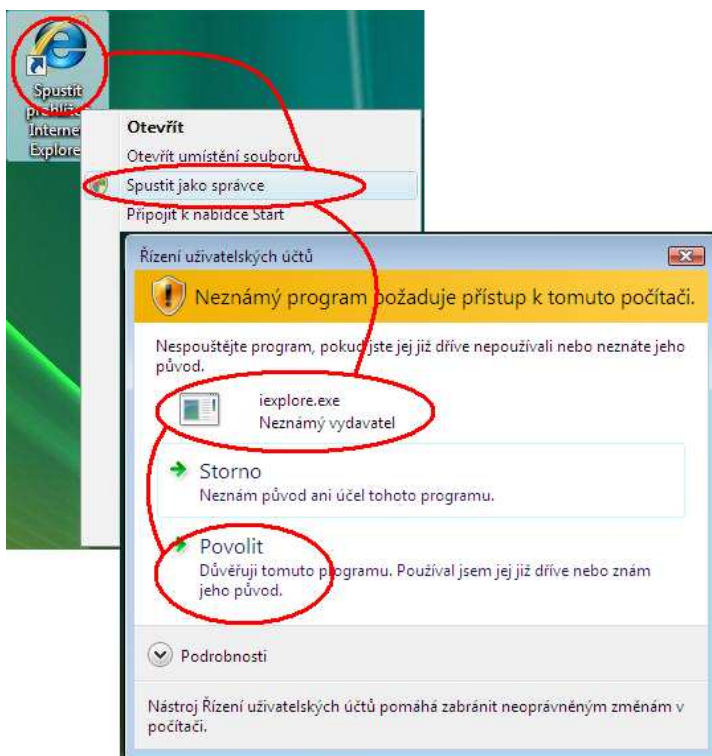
Spustit prohlíž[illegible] Interne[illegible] Explore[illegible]

Otevřít
Otevřít umístění souboru
Spustit jako správce
Připojit k nabídce Start

Řízení uživatelských účtů

Neznámý program požaduje přístup k tomuto počítači.

Nespouštějte program, pokud jste jej již dříve nepoužívali nebo neznáte jeho původ.

iexplore.exe
Neznámý vydavatel

Storno
Neznám původ ani účel tohoto programu.

Povolit
Důvěřuji tomuto programu. Používal jsem jej již dříve nebo znám jeho původ.

Podrobnosti

Nástroj Řízení uživatelských účtů pomáhá zabránit neoprávněným změnám v počítači.